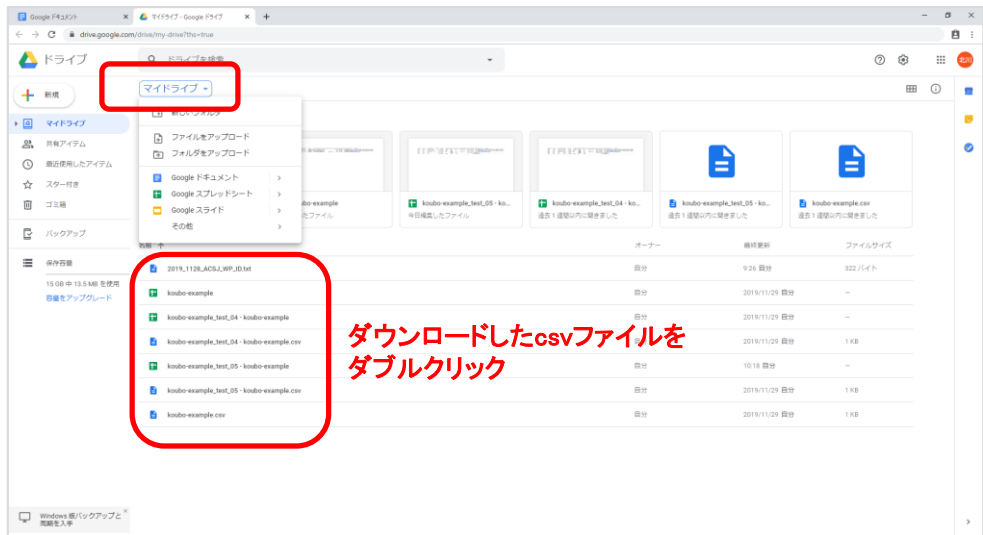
Google ドキュメント ×
マイドライブ - Google ドライブ ×
+
drive.google.com/drive/my-drive?tho=true

ドライブ
ドライブを検索

新規
マイドライブ
共有アイテム
最近使用したアイテム
スター付き
ゴミ箱
バックアップ
保存容量
15 GB 中 13.5 MB を使用
容量をアップグレード

マイドライブ ▾
新しいフォルダ
ファイルをアップロード
フォルダをアップロード
Google ドキュメント
Google スプレッドシート
Google スライド
その他

koubo-example
ファイル
koubo-example_test_05 - ko...
今日編集したファイル
koubo-example_test_04 - ko...
過去 1 週間以内に開きました
koubo-example_test_05 - ko...
過去 1 週間以内に開きました
koubo-example.csv
過去 1 週間以内に開きました

名前 ↑
オーナー
最終更新
ファイルサイズ

| 名前 | オーナー | 最終更新 | ファイルサイズ |
|---|---|---|---|
| 2019_1128_ACSJ_WP_ID.txt | 自分 | 9:26 自分 | 322 バイト |
| koubo-example | 自分 | 2019/11/29 自分 | – |
| koubo-example_test_04 - koubo-example | 自分 | 2019/11/29 自分 | – |
| koubo-example_test_04 - koubo-example.csv | 自分 | 2019/11/29 自分 | 1 KB |
| koubo-example_test_05 - koubo-example | 自分 | 10:18 自分 | – |
| koubo-example_test_05 - koubo-example.csv | 自分 | 2019/11/29 自分 | 1 KB |
| koubo-example.csv | 自分 | 2019/11/29 自分 | 1 KB |

ダウンロードしたcsvファイルを
ダブルクリック

Windows 版バックアップと同期を入手